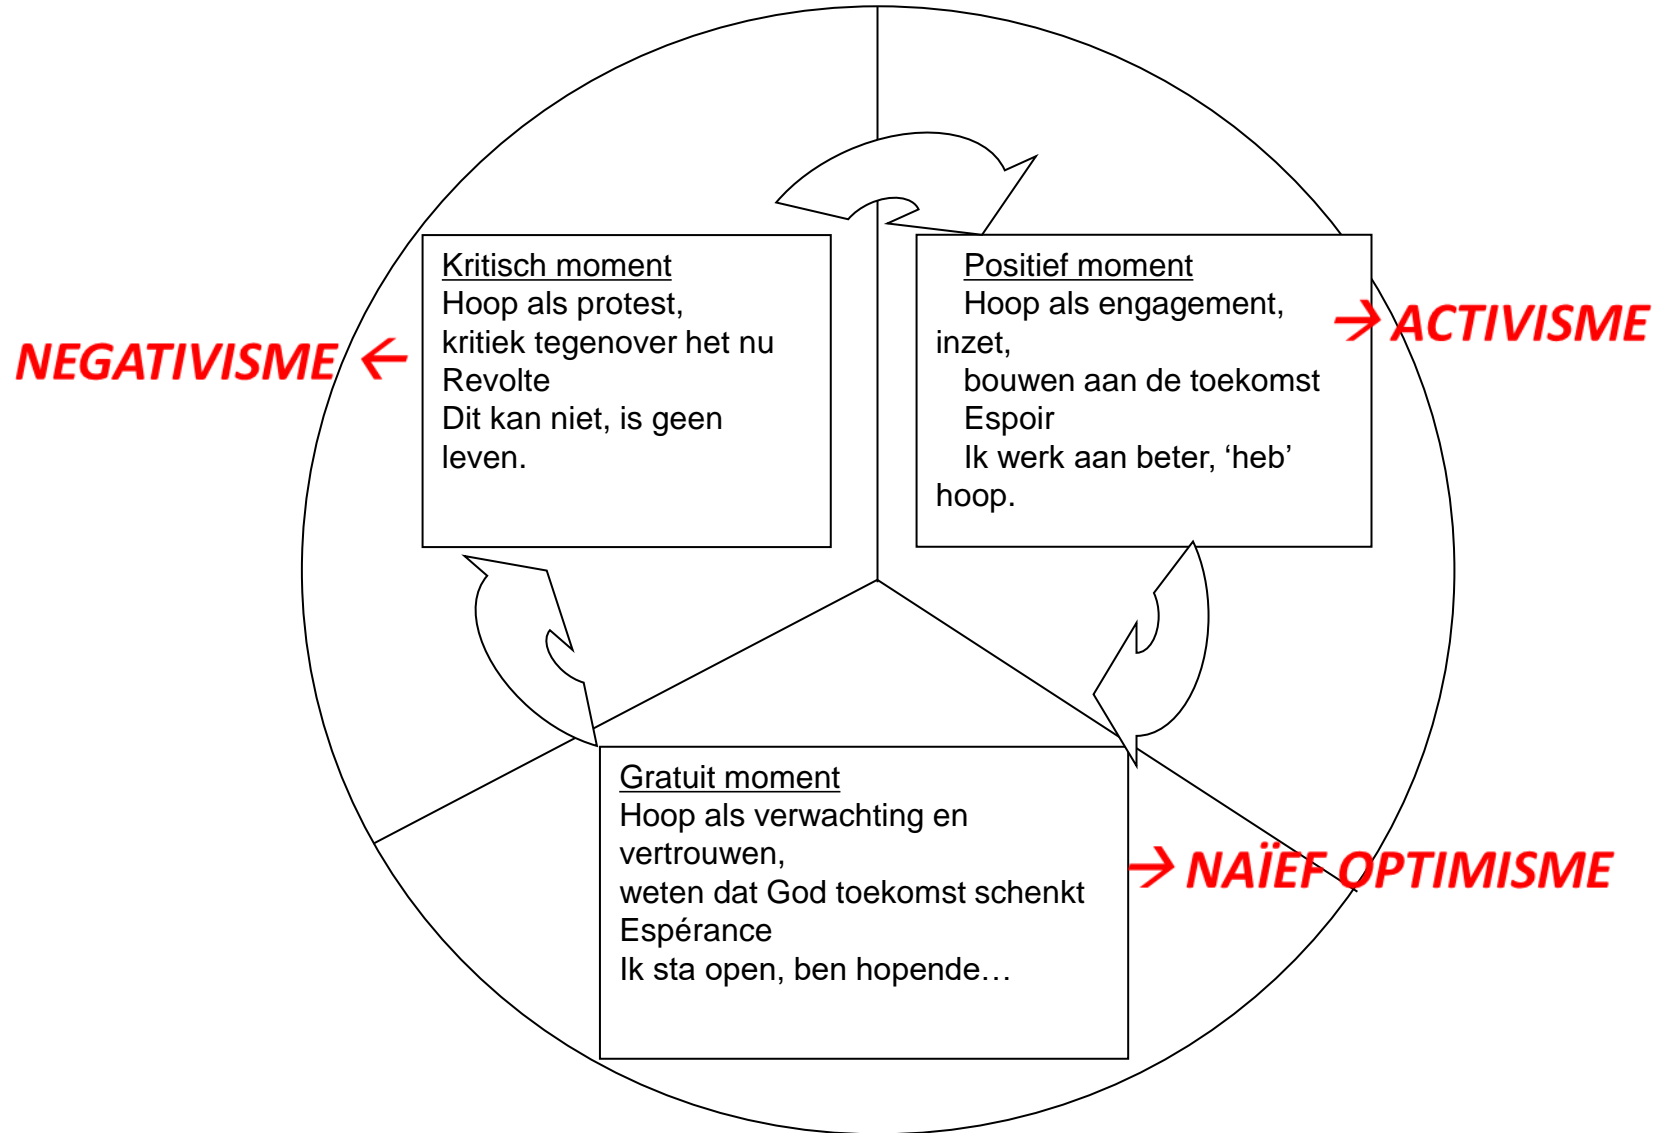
Kritisch moment
Hoop als protest,
kritiek tegenover het nu
Revolte
Dit kan niet, is geen leven.

NEGATIVISME ←

Positief moment
Hoop als engagement, inzet,
bouwen aan de toekomst
Espoir
Ik werk aan beter, 'heb' hoop.

→ ACTIVISME

Gratuit moment
Hoop als verwachting en vertrouwen,
weten dat God toekomst schenkt
Espérance
Ik sta open, ben hopende…

→ NAÏEF OPTIMISME